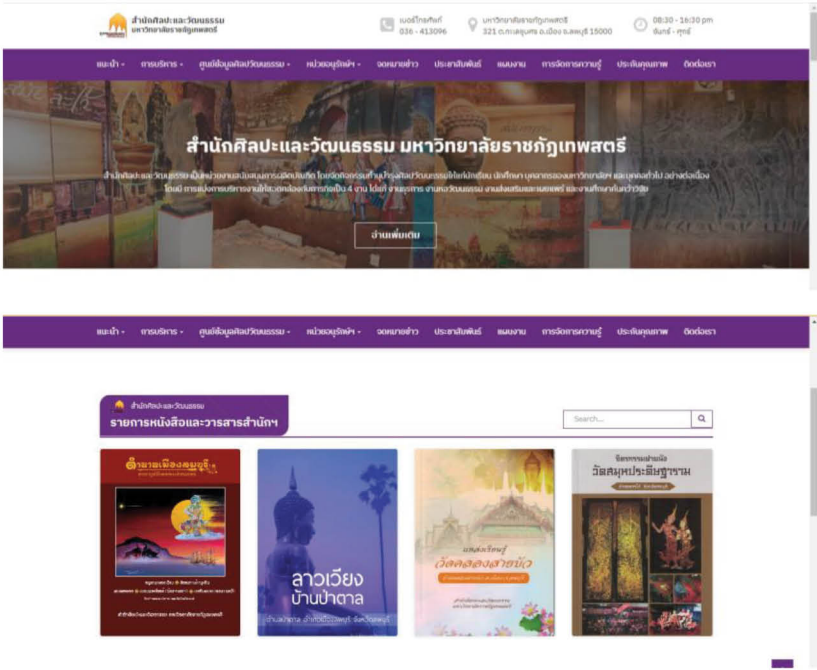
สำนักศิลปะและวัฒนธรรม
มหาวิทยาลัยราชภัฏเทพสตรี

เบอร์โทรศัพท์
036 - 413096

มหาวิทยาลัยราชภัฏเทพสตรี
321 ต.ทะเลชุบศร อ.เมือง จ.ลพบุรี 15000

08:30 - 16:30 pm
จันทร์ - ศุกร์

แนะนำ · การบริการ · ศูนย์ข้อมูลศิลปวัฒนธรรม · หน่วยงานบริการ · จดหมายข่าว · ประชาสัมพันธ์ · แผนงาน · การจัดการความรู้ · ประกันคุณภาพ · ติดต่อเรา

สำนักศิลปะและวัฒนธรรม มหาวิทยาลัยราชภัฏเทพสตรี

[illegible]

อ่านเพิ่มเติม

แนะนำ · การบริการ · ศูนย์ข้อมูลศิลปวัฒนธรรม · หน่วยงานบริการ · จดหมายข่าว · ประชาสัมพันธ์ · แผนงาน · การจัดการความรู้ · ประกันคุณภาพ · ติดต่อเรา

สำนักศิลปะและวัฒนธรรม
รายการหนังสือและวารสารสำนักฯ

Search...

ตำนานเมืองลพบุรี
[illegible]

ลาวเวียง
บ้านป่าตาล
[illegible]

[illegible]
วัดคลองสายบัว
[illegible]

จิตรกรรมฝาผนัง
วัดสนามประสิทธิ์ฐาราม
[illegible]